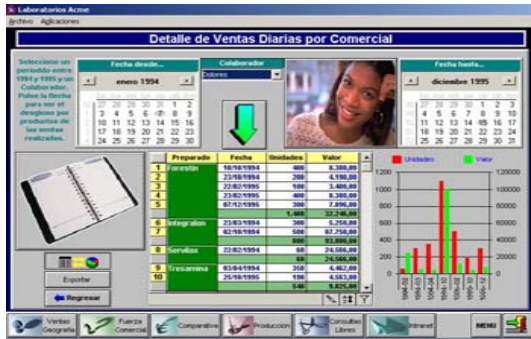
Laboratorios Acme
Archivo Aplicaciones

Detalle de Ventas Diarias por Comercial

Seleccione un periodo entre 1994 y 1995 y un Colaborador. Pulse la flecha para ver el desglose por productos de las ventas realizadas.

Fecha desde...
enero 1994
27 28 29 30 31 1 2
3 4 5 6 7 8 9
10 11 12 13 14 15 16
17 18 19 20 21 22 23
24 25 26 27 28 29 30

Colaborador
Dolores

Fecha hasta...
diciembre 1995
27 28 29 30 1 2 3
4 5 6 7 8 9 10
11 12 13 14 15 16 17
18 19 20 21 22 23 24
25 26 27 28 29 30 31

| | Preparado | Fecha | Unidades | Valor |
|---|---|---|---|---|
| 1 | Forestin | 18/10/1994 | 400 | 8.300,00 |
| 2 | | 23/10/1994 | 200 | 4.150,00 |
| 3 | | 22/02/1995 | 500 | 3.400,00 |
| 4 | | 23/02/1995 | 400 | 8.300,00 |
| 5 | | 07/12/1995 | 300 | 7.896,00 |
| | | | 1.400 | 32.246,00 |
| 6 | Integralon | 23/03/1994 | 300 | 5.250,00 |
| 7 | | 02/10/1994 | 500 | 87.750,00 |
| | | | 800 | 93.000,00 |
| 8 | Servilax | 22/02/1994 | 60 | 24.566,00 |
| | | | 60 | 24.566,00 |
| 9 | Tresamina | 03/04/1994 | 350 | 4.462,00 |
| 10 | | 25/10/1995 | 190 | 4.563,00 |
| | | | 540 | 9.025,00 |

Unidades Valor
1200 1000 800 600 400 200 0
120000 100000 80000 60000 40000 20000 0

Exportar
Regresar

Ventas Geografía
Fuerza Comercial
Comparativa
Produccion
Consultas Libres
Intranet
MENU